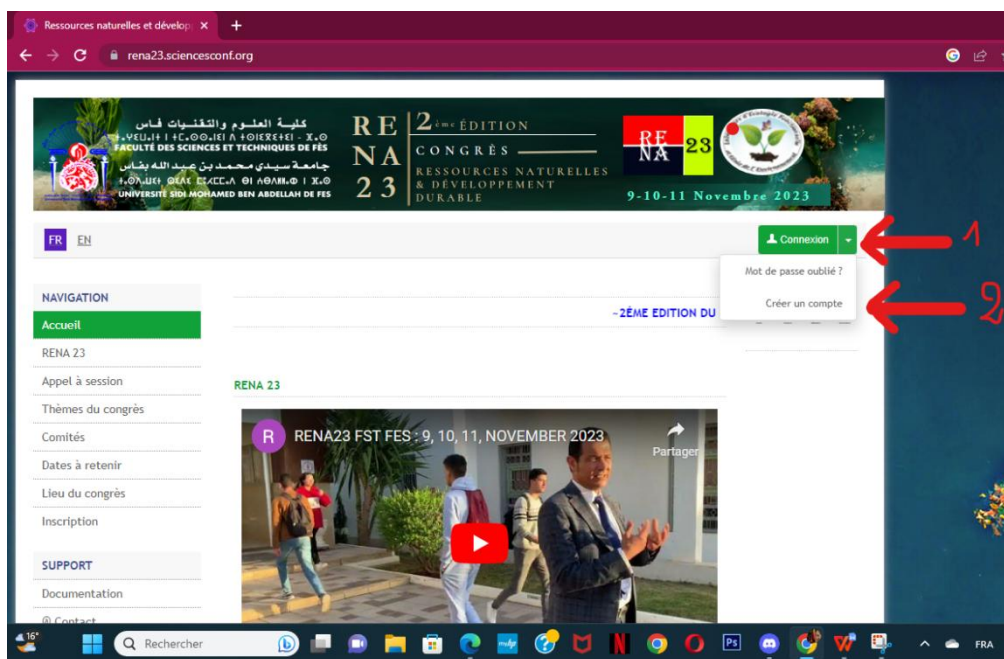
Ressources naturelles et dévelop ×
+
rena23.sciencesconf.org

كلية العلوم والتقنيات فاس
FACULTÉ DES SCIENCES ET TECHNIQUES DE FÈS
جامعة سيدي محمد بن عبد الله بفاس
UNIVERSITÉ SIDI MOHAMED BEN ABDELLAH DE FES

RE NA 23
2ème ÉDITION
CONGRÈS
RESSOURCES NATURELLES & DÉVELOPPEMENT DURABLE
RE NA 23
9-10-11 Novembre 2023

FR EN
Connexion
1
Mot de passe oublié ?
Créer un compte
2

NAVIGATION
Accueil
RENA 23
Appel à session
Thèmes du congrès
Comités
Dates à retenir
Lieu du congrès
Inscription

SUPPORT
Documentation
Contact

-2ÈME EDITION DU

RENA 23
R RENA23 FST FES : 9, 10, 11, NOVEMBER 2023
Partager

16°
Rechercher
FRA